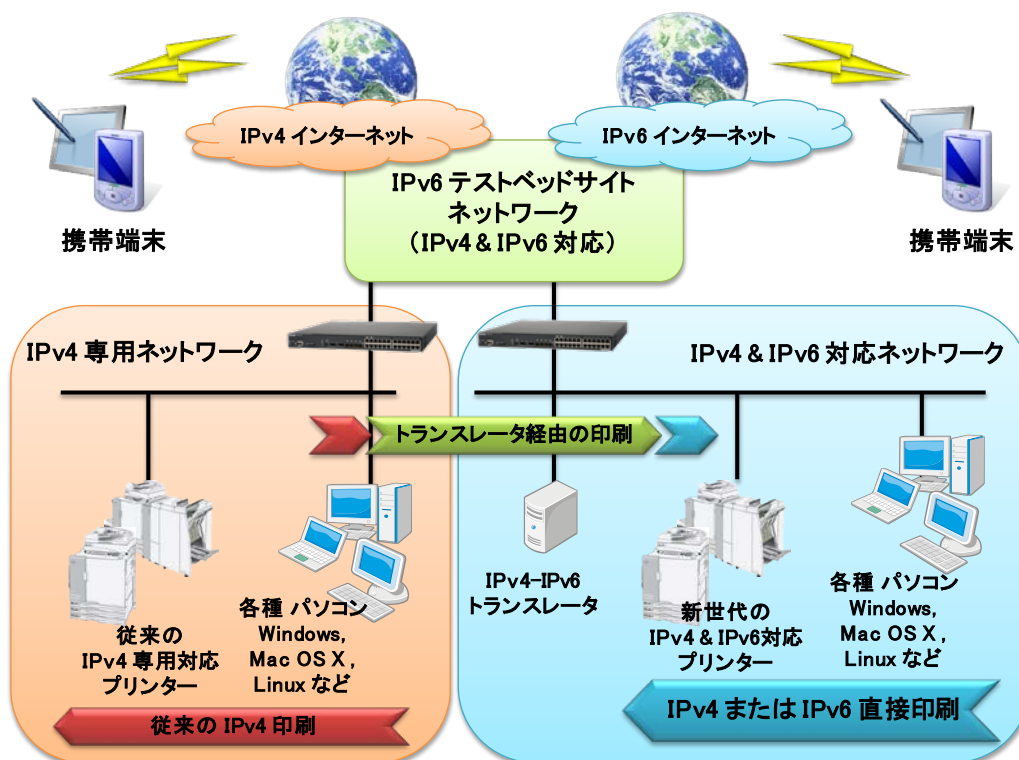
IPv4 インターネット

IPv6 インターネット

携帯端末

IPv6 テストベッドサイト
ネットワーク
（IPv4＆IPv6 対応）

携帯端末

IPv4 専用ネットワーク

IPv4＆IPv6 対応ネットワーク

トランスレータ経由の印刷

従来の
IPv4 専用対応
プリンター

各種 パソコン
Windows,
Mac OS X，
Linux など

IPv4-IPv6
トランスレータ

新世代の
IPv4＆IPv6対応
プリンター

各種 パソコン
Windows,
Mac OS X，
Linux など

従来の IPv4 印刷

IPv4 または IPv6 直接印刷